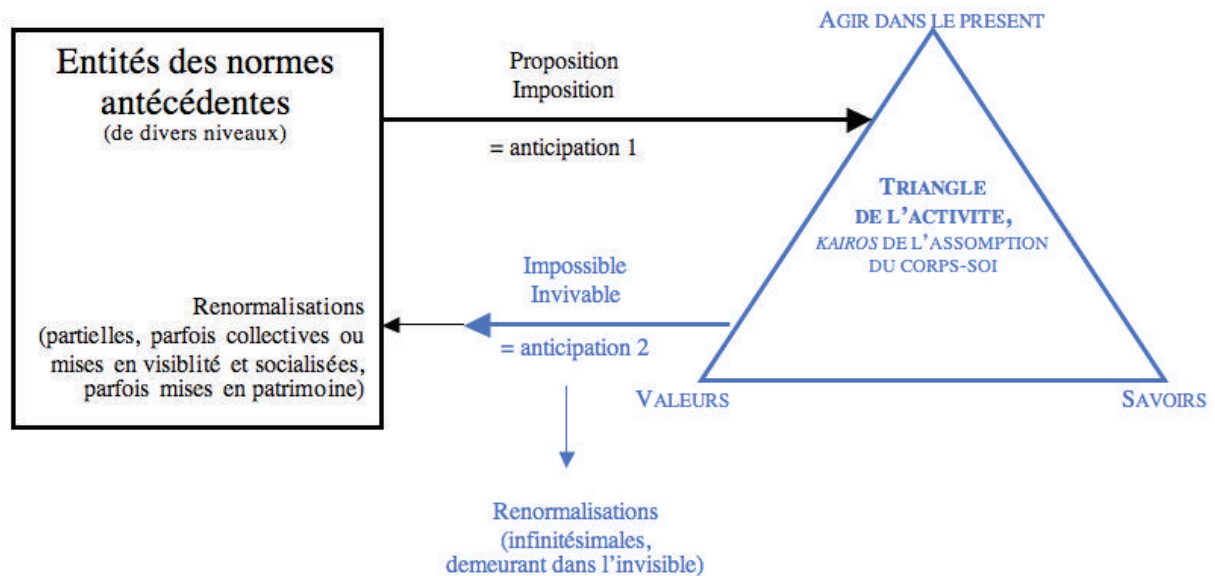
Entités des normes antécédentes
(de divers niveaux)

Proposition
Imposition

= anticipation 1

AGIR DANS LE PRESENT

TRIANGLE
DE L'ACTIVITE,
KAIROS DE L'ASSOMPTION
DU CORPS-SOI

Impossible
Invivable

= anticipation 2

Renormalisations
(partielles, parfois collectives ou mises en visiblité et socialisées, parfois mises en patrimoine)

VALEURS

SAVOIRS

Renormalisations
(infinitésimales, demeurant dans l'invisible)